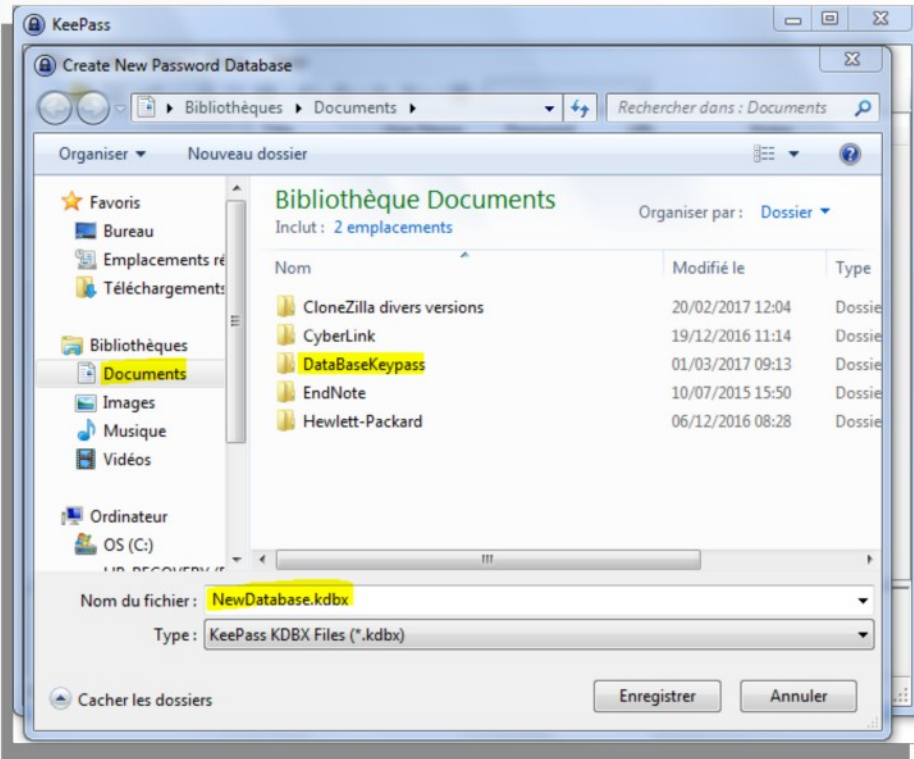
KeePass

Create New Password Database

▸ Bibliothèques ▸ Documents ▸

Rechercher dans : Documents

Organiser ▾ Nouveau dossier

Favoris
Bureau
Emplacements ré
Téléchargements

Bibliothèques
Documents
Images
Musique
Vidéos

Ordinateur
OS (C:)
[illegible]

Bibliothèque Documents
Inclut : 2 emplacements

Organiser par : Dossier ▾

| Nom | Modifié le | Type |
|---|---|---|
| CloneZilla divers versions | 20/02/2017 12:04 | Dossie |
| CyberLink | 19/12/2016 11:14 | Dossie |
| DataBaseKeypass | 01/03/2017 09:13 | Dossie |
| EndNote | 10/07/2015 15:50 | Dossie |
| Hewlett-Packard | 06/12/2016 08:28 | Dossie |

Nom du fichier : NewDatabase.kdbx

Type : KeePass KDBX Files (*.kdbx)

Cacher les dossiers

Enregistrer Annuler